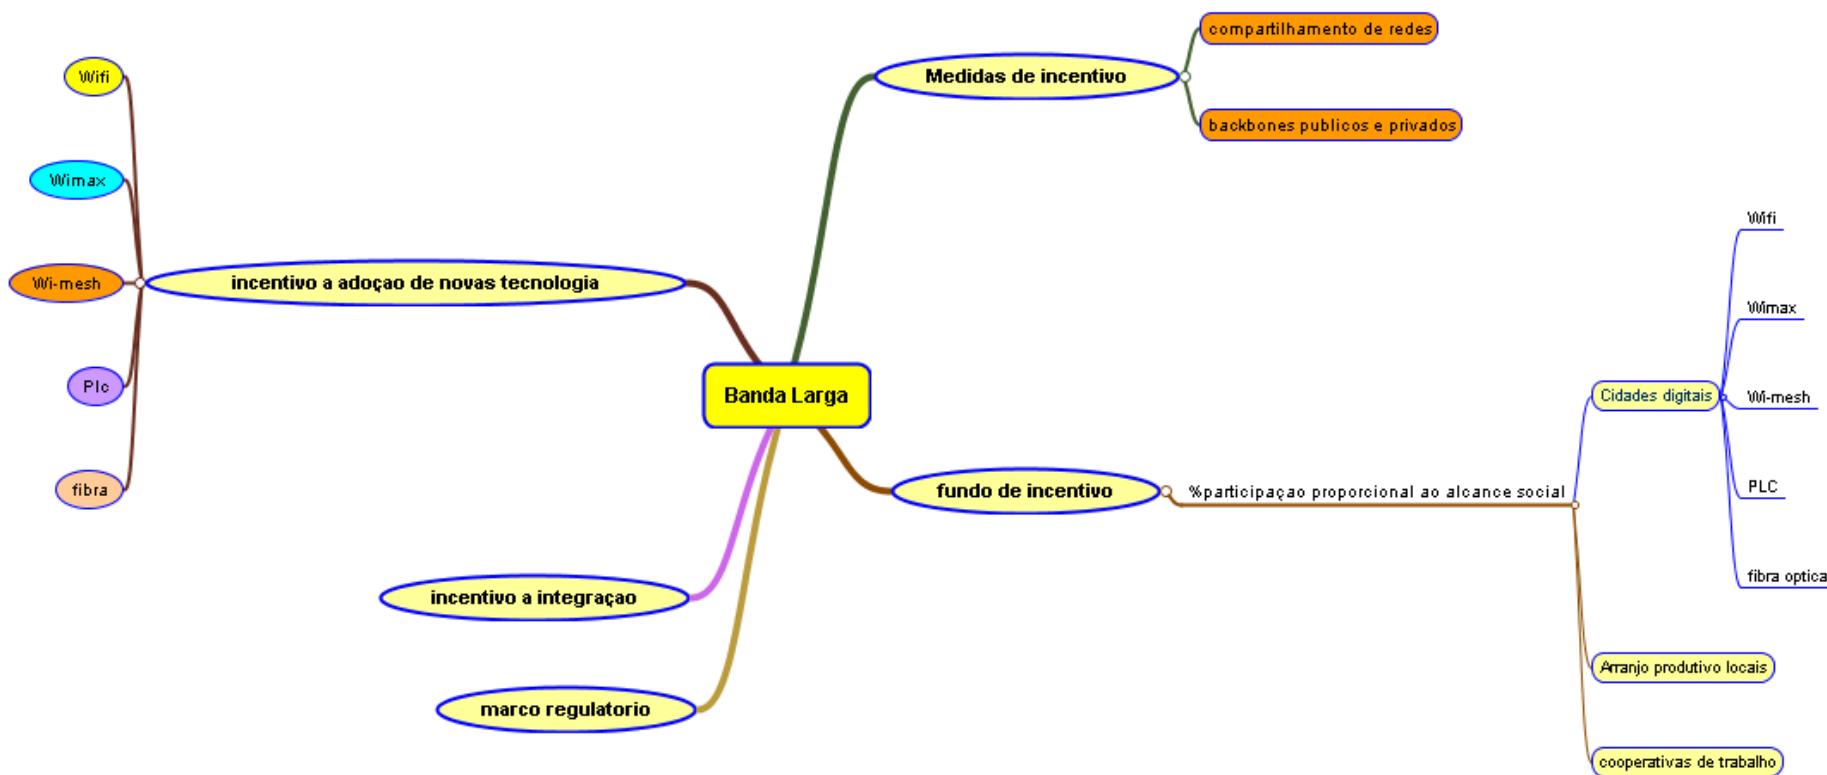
Banda Larga

Medidas de incentivo

compartilhamento de redes

backbones publicos e privados

incentivo a adoçao de novas tecnologia

Wifi

Wimax

Wi-mesh

Plc

fibra

fundo de incentivo

%participaçao proporcional ao alcance social

Cidades digitais

Wifi

Wimax

Wi-mesh

PLC

fibra optica

Arranjo produtivo locais

cooperativas de trabalho

incentivo a integraçao

marco regulatorio